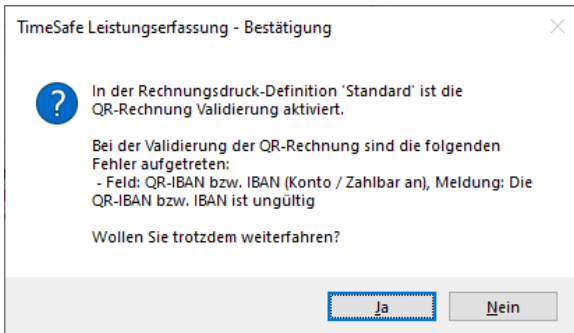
TimeSafe Leistungserfassung - Bestätigung

?

In der Rechnungsdruck-Definition 'Standard' ist die QR-Rechnung Validierung aktiviert.

Bei der Validierung der QR-Rechnung sind die folgenden Fehler aufgetreten:
- Feld: QR-IBAN bzw. IBAN (Konto / Zahlbar an), Meldung: Die QR-IBAN bzw. IBAN ist ungültig

Wollen Sie trotzdem weiterfahren?

Ja

Nein